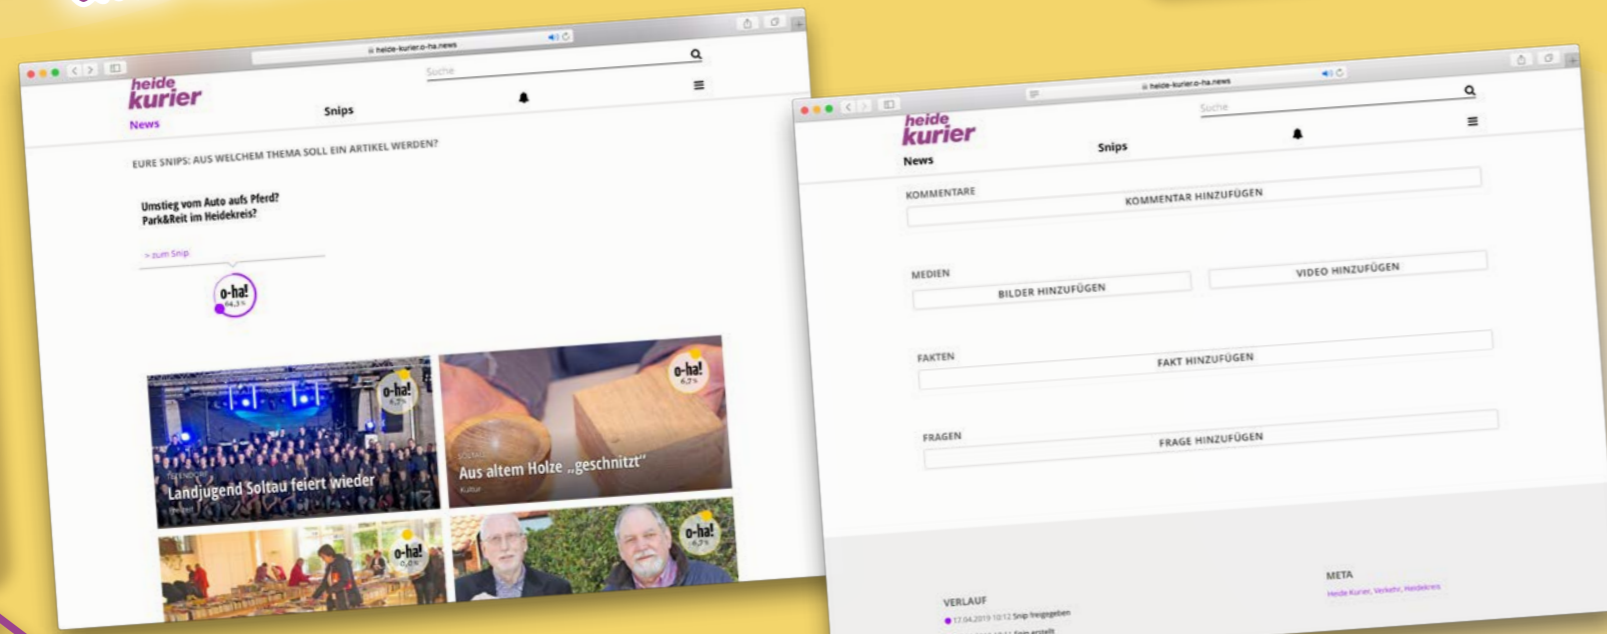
heide-kurier.o-ha.news

Suche

heide kurier

News

Snips

EURE SNIPS: AUS WELCHEM THEMA SOLL EIN ARTIKEL WERDEN?

Umstieg vom Auto aufs Pferd? Park&Reit im Heidekreis?

> zum Snip

o-ha! 64,3 %

o-ha! 6,7 %

Landjugend Soltau feiert wieder

o-ha! 6,7 %

SOLTAU

Aus altem Holze „geschnitzt"

Kultur

o-ha! 0,0 %

o-ha! 6,7 %

heide-kurier.o-ha.news

Suche

heide kurier

News

Snips

KOMMENTARE

KOMMENTAR HINZUFÜGEN

MEDIEN

BILDER HINZUFÜGEN

VIDEO HINZUFÜGEN

FAKTEN

FAKT HINZUFÜGEN

FRAGEN

FRAGE HINZUFÜGEN

VERLAUF

17.04.2019 10:12 Snip freigegeben

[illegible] Snip erstellt

META

Heide Kurier, Verkehr, Heidekreis